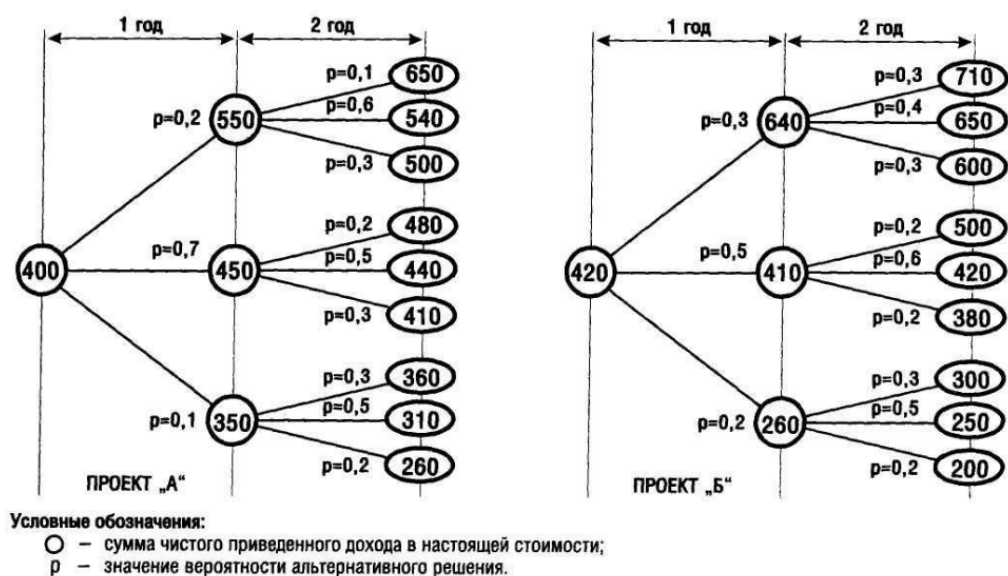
1 год
2 год
p=0,1 650
p=0,6 540
p=0,2 550
p=0,3 500
p=0,2 480
p=0,7
p=0,5 440
400
450
p=0,3 410
p=0,3 360
p=0,5 310
p=0,1 350
p=0,2 260
ПРОЕКТ „А“

1 год
2 год
p=0,3 710
p=0,4 650
p=0,3 640
p=0,3 600
p=0,2 500
p=0,5
p=0,6 420
420
410
p=0,2 380
p=0,3 300
p=0,5 250
p=0,2 260
p=0,2 200
ПРОЕКТ „Б“

Условные обозначения:
○ – сумма чистого приведенного дохода в настоящей стоимости;
p – значение вероятности альтернативного решения.